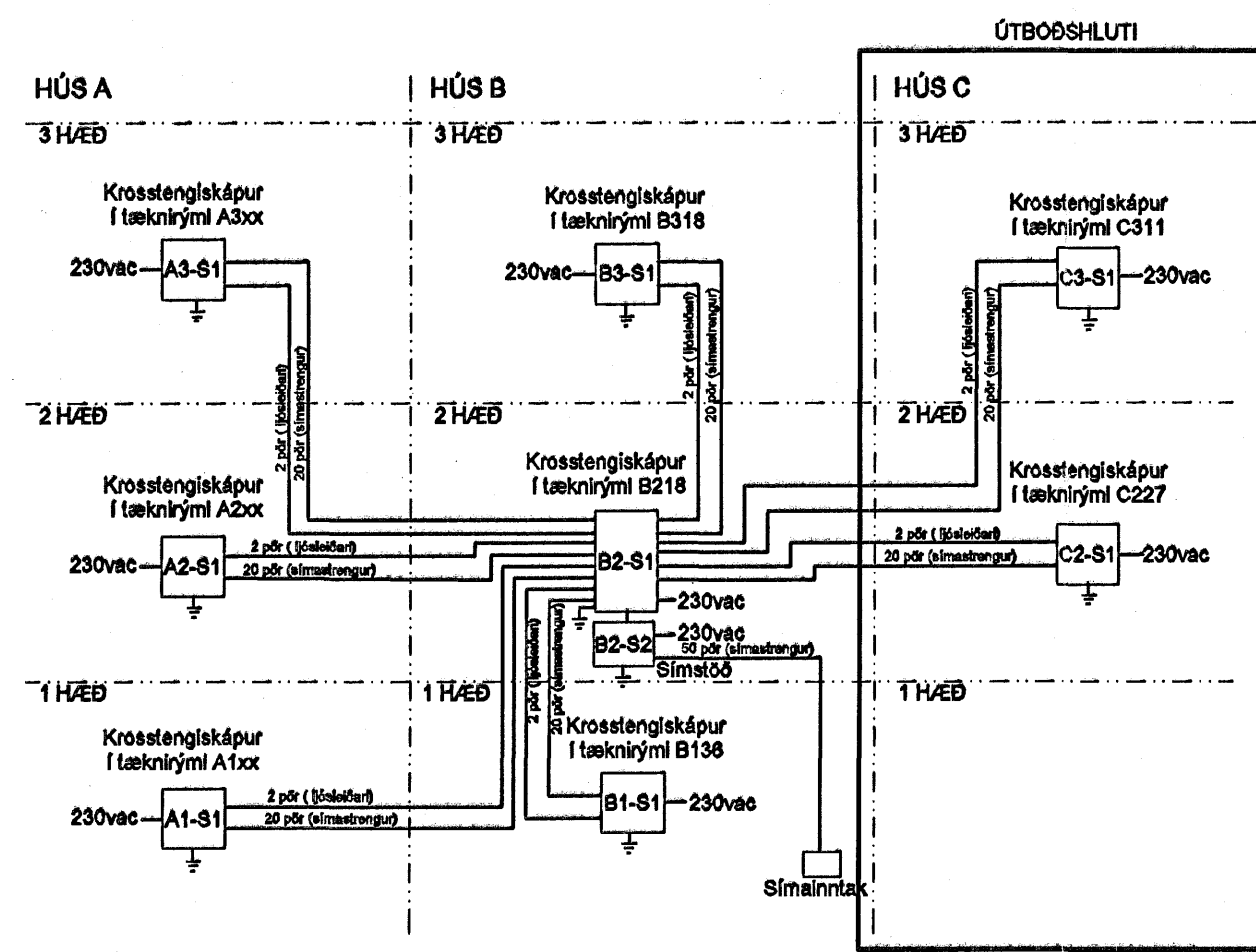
ÚTBOÐSHLUTI

HÚS A

HÚS B

HÚS C

3 HÆÐ

3 HÆÐ

3 HÆÐ

Krosstengiskápur í tæknirými A3xx

230vac A3-S1

2 pör (ljósleiðari)
20 pör (símastrengur)

Krosstengiskápur í tæknirými B318

230vac B3-S1

2 pör (ljósleiðari)
20 pör (símastrengur)

Krosstengiskápur í tæknirými C311

C3-S1 230vac

2 pör (ljósleiðari)
20 pör (símastrengur)

2 HÆÐ

2 HÆÐ

2 HÆÐ

Krosstengiskápur í tæknirými A2xx

230vac A2-S1

2 pör (ljósleiðari)
20 pör (símastrengur)

Krosstengiskápur í tæknirými B218

B2-S1 230vac

Krosstengiskápur í tæknirými C227

2 pör (ljósleiðari)
20 pör (símastrengur)

C2-S1 230vac

B2-S2 230vac
50 pör (símastrengur)
Símstöð

1 HÆÐ

1 HÆÐ

1 HÆÐ

2 pör (ljósleiðari)
20 pör (símastrengur)

Krosstengiskápur í tæknirými B136

Krosstengiskápur í tæknirými A1xx

230vac A1-S1

2 pör (ljósleiðari)
20 pör (símastrengur)

B1-S1 230vac

Símainntak